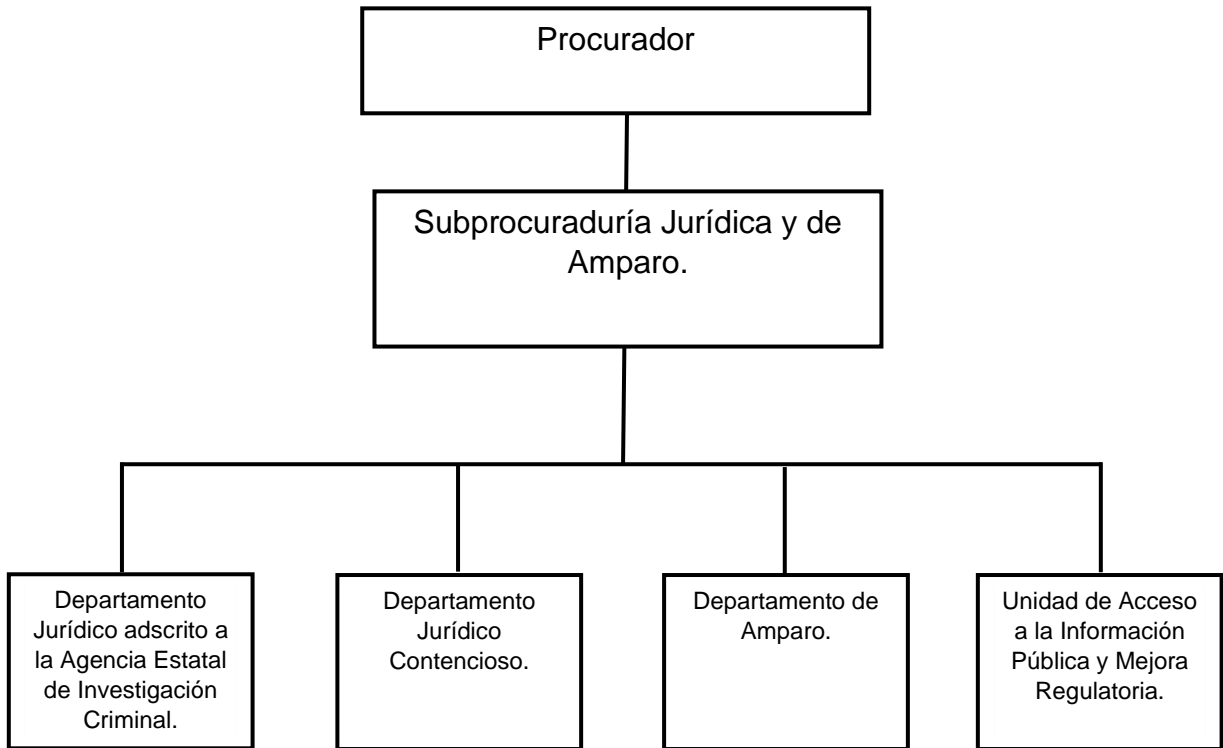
Procurador

Subprocuraduría Jurídica y de Amparo.

Departamento Jurídico adscrito a la Agencia Estatal de Investigación Criminal.

Departamento Jurídico Contencioso.

Departamento de Amparo.

Unidad de Acceso a la Información Pública y Mejora Regulatoria.